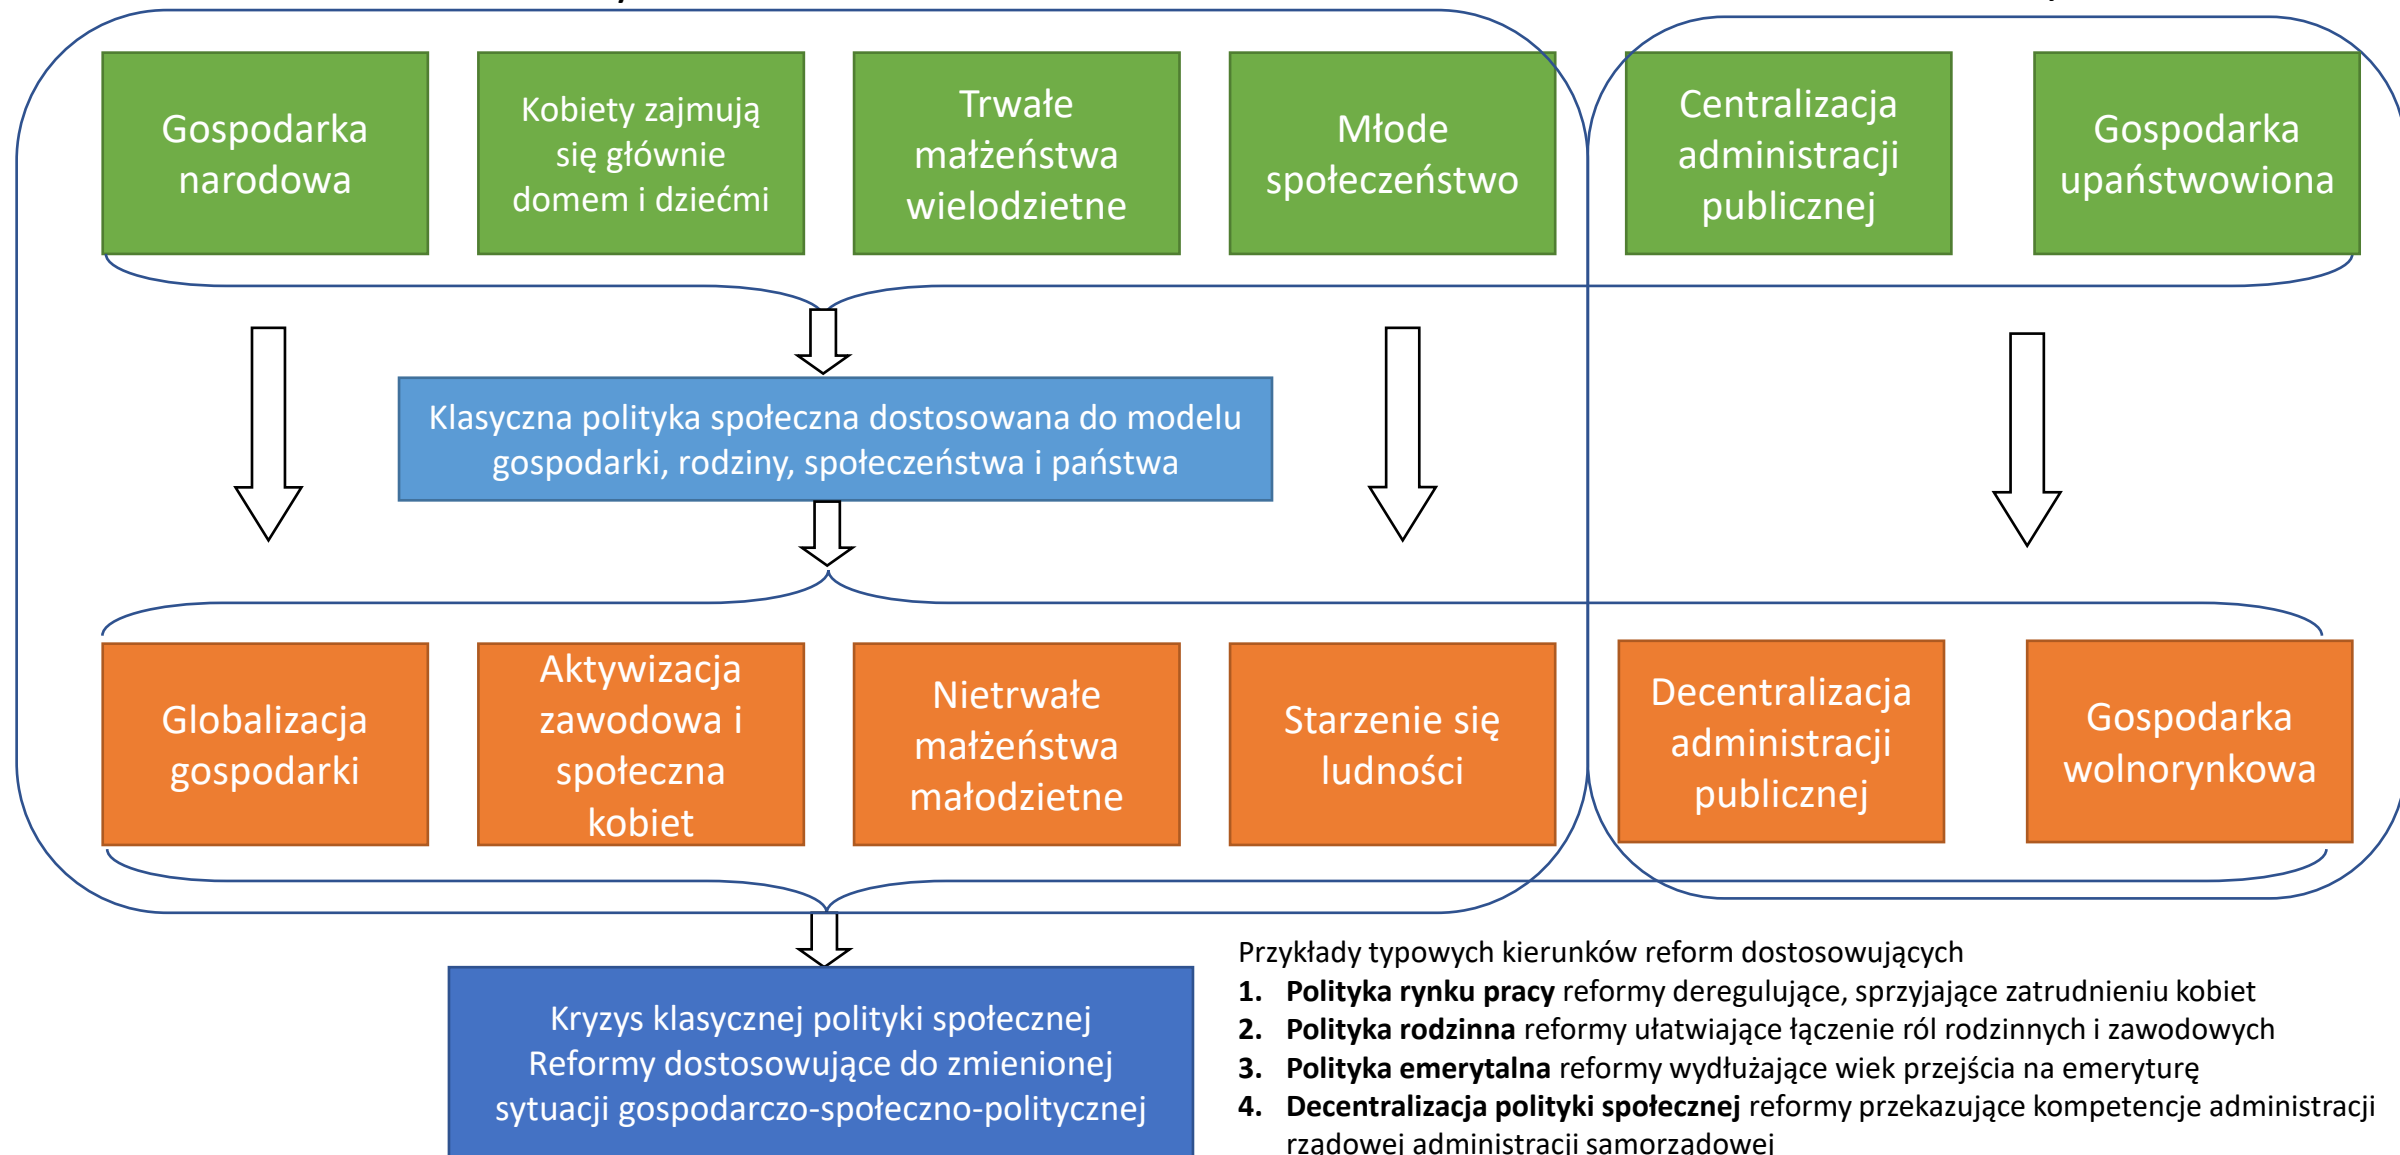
Gospodarka narodowa

Kobiety zajmują się głównie domem i dziećmi

Trwałe małżeństwa wielodzietne

Młode społeczeństwo

Centralizacja administracji publicznej

Gospodarka upaństwowiona

Klasyczna polityka społeczna dostosowana do modelu gospodarki, rodziny, społeczeństwa i państwa

Globalizacja gospodarki

Aktywizacja zawodowa i społeczna kobiet

Nietrwałe małżeństwa małodzietne

Starzenie się ludności

Decentralizacja administracji publicznej

Gospodarka wolnorynkowa

Kryzys klasycznej polityki społecznej
Reformy dostosowujące do zmienionej sytuacji gospodarczo-społeczno-politycznej

Przykłady typowych kierunków reform dostosowujących
1. **Polityka rynku pracy** reformy deregulujące, sprzyjające zatrudnieniu kobiet
2. **Polityka rodzinna** reformy ułatwiające łączenie ról rodzinnych i zawodowych
3. **Polityka emerytalna** reformy wydłużające wiek przejścia na emeryturę
4. **Decentralizacja polityki społecznej** reformy przekazujące kompetencje administracji rządowej administracji samorządowej